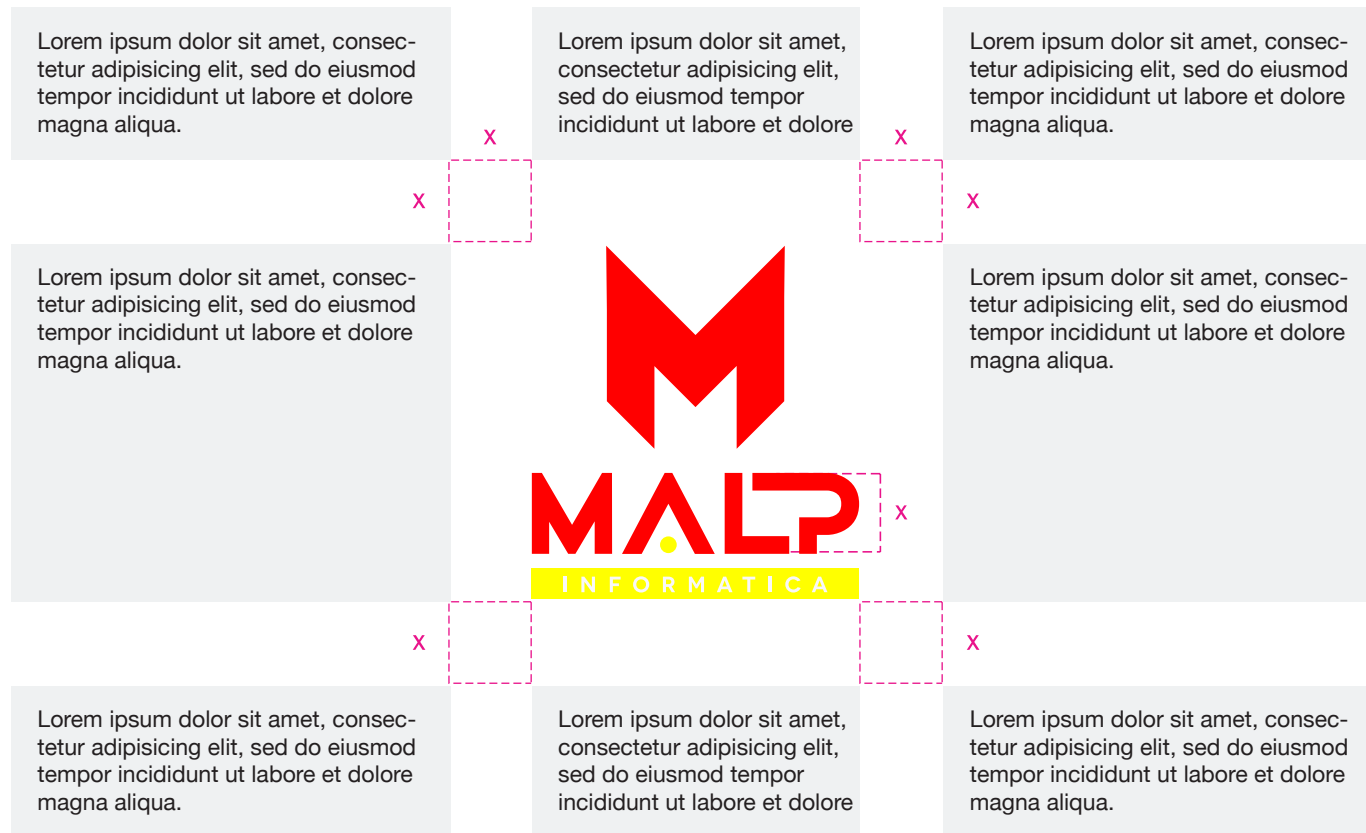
Lorem ipsum dolor sit amet, consectetur adipisicing elit, sed do eiusmod tempor incididunt ut labore et dolore magna aliqua.

Lorem ipsum dolor sit amet, consectetur adipisicing elit, sed do eiusmod tempor incididunt ut labore et dolore

Lorem ipsum dolor sit amet, consectetur adipisicing elit, sed do eiusmod tempor incididunt ut labore et dolore magna aliqua.

x

x

x

x

Lorem ipsum dolor sit amet, consectetur adipisicing elit, sed do eiusmod tempor incididunt ut labore et dolore magna aliqua.

Lorem ipsum dolor sit amet, consectetur adipisicing elit, sed do eiusmod tempor incididunt ut labore et dolore magna aliqua.

MALP

x

INFORMATICA

x

x

Lorem ipsum dolor sit amet, consectetur adipisicing elit, sed do eiusmod tempor incididunt ut labore et dolore magna aliqua.

Lorem ipsum dolor sit amet, consectetur adipisicing elit, sed do eiusmod tempor incididunt ut labore et dolore

Lorem ipsum dolor sit amet, consectetur adipisicing elit, sed do eiusmod tempor incididunt ut labore et dolore magna aliqua.